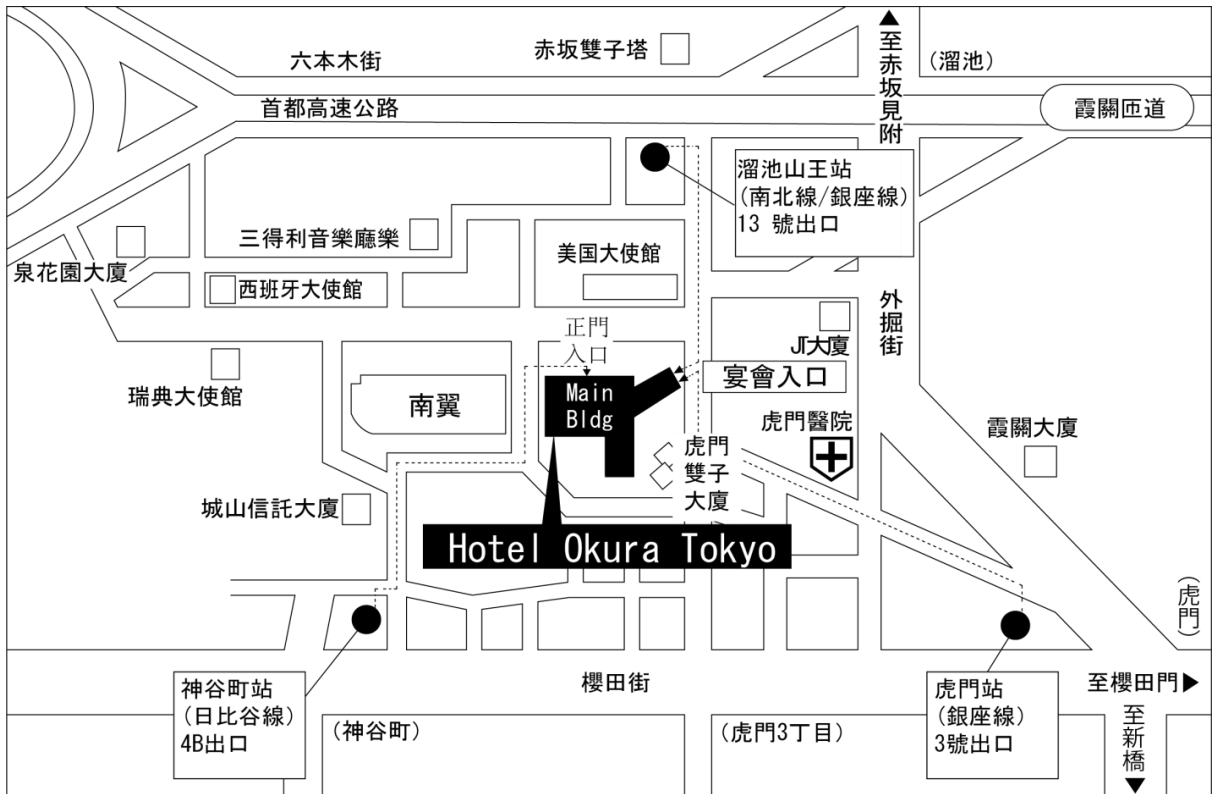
六本木街
赤坂雙子塔
▲至赤坂見附
(溜池)
首都高速公路
霞關匝道
溜池山王站
(南北線/銀座線)
13 號出口
三得利音樂廳樂
美国大使館
泉花園大廈
西班牙大使館
外掘街
正門入口
JT大廈
瑞典大使館
南翼
Main Bldg
宴會入口
虎門醫院
霞關大廈
虎門雙子大廈
城山信託大廈
Hotel Okura Tokyo
(虎門)
櫻田街
至櫻田門▶
神谷町站
(日比谷線)
4B出口
(神谷町)
(虎門3丁目)
虎門站
(銀座線)
3號出口
至新橋▼